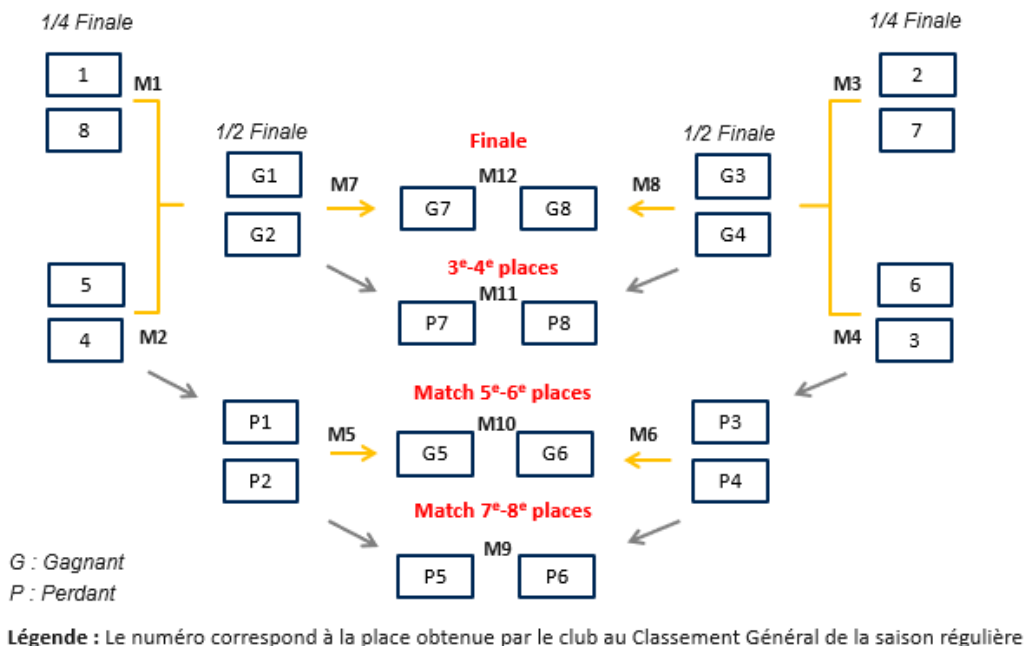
1/4 Finale

1
M1
8

5
4
M2

1/2 Finale

G1
G2

P1
P2

1/4 Finale

M3
2
7

6
M4
3

1/2 Finale

G3
G4

P3
P4

Finale

M7
M12
M8
G7
G8

3$^{e}$-4$^{e}$ places
M11
P7
P8

Match 5$^{e}$-6$^{e}$ places
M5
M10
M6
G5
G6

Match 7$^{e}$-8$^{e}$ places
M9
P5
P6

G : Gagnant
P : Perdant

Légende : Le numéro correspond à la place obtenue par le club au Classement Général de la saison régulière